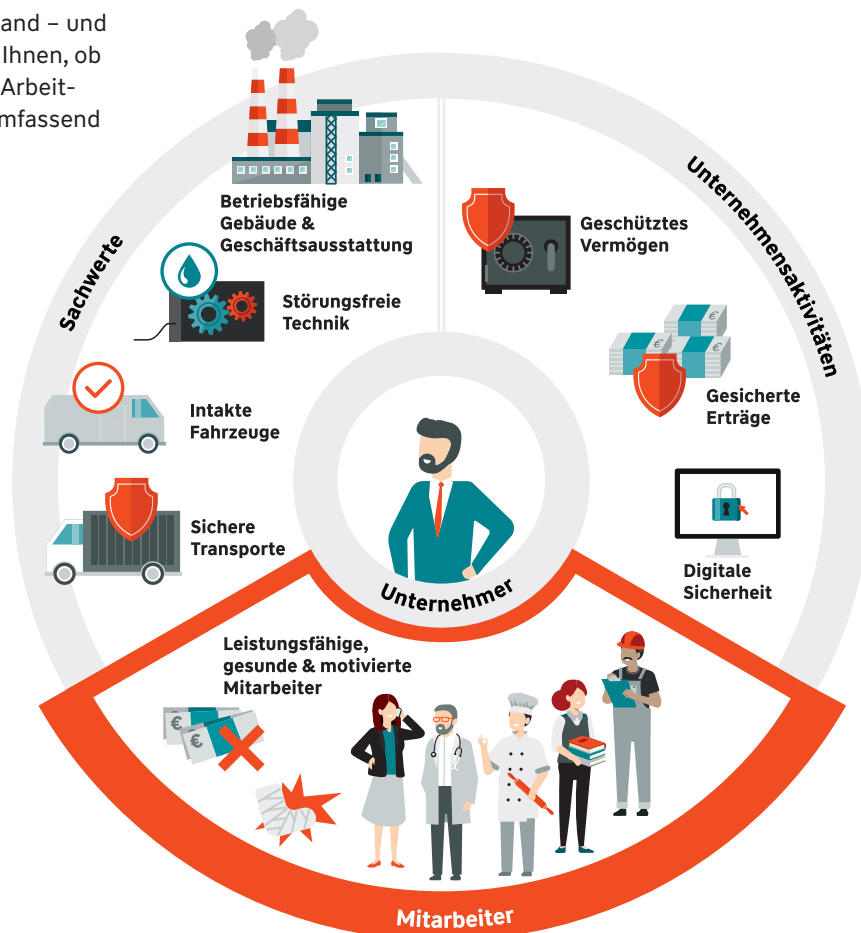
and – und
Ihnen, ob
Arbeit-
mfassend

Sachwerte

Betriebsfähige Gebäude & Geschäftsausstattung

Störungsfreie Technik

Intakte Fahrzeuge

Sichere Transporte

Unternehmensaktivitäten

Geschütztes Vermögen

Gesicherte Erträge

Digitale Sicherheit

Unternehmer

Leistungsfähige, gesunde & motivierte Mitarbeiter

Mitarbeiter